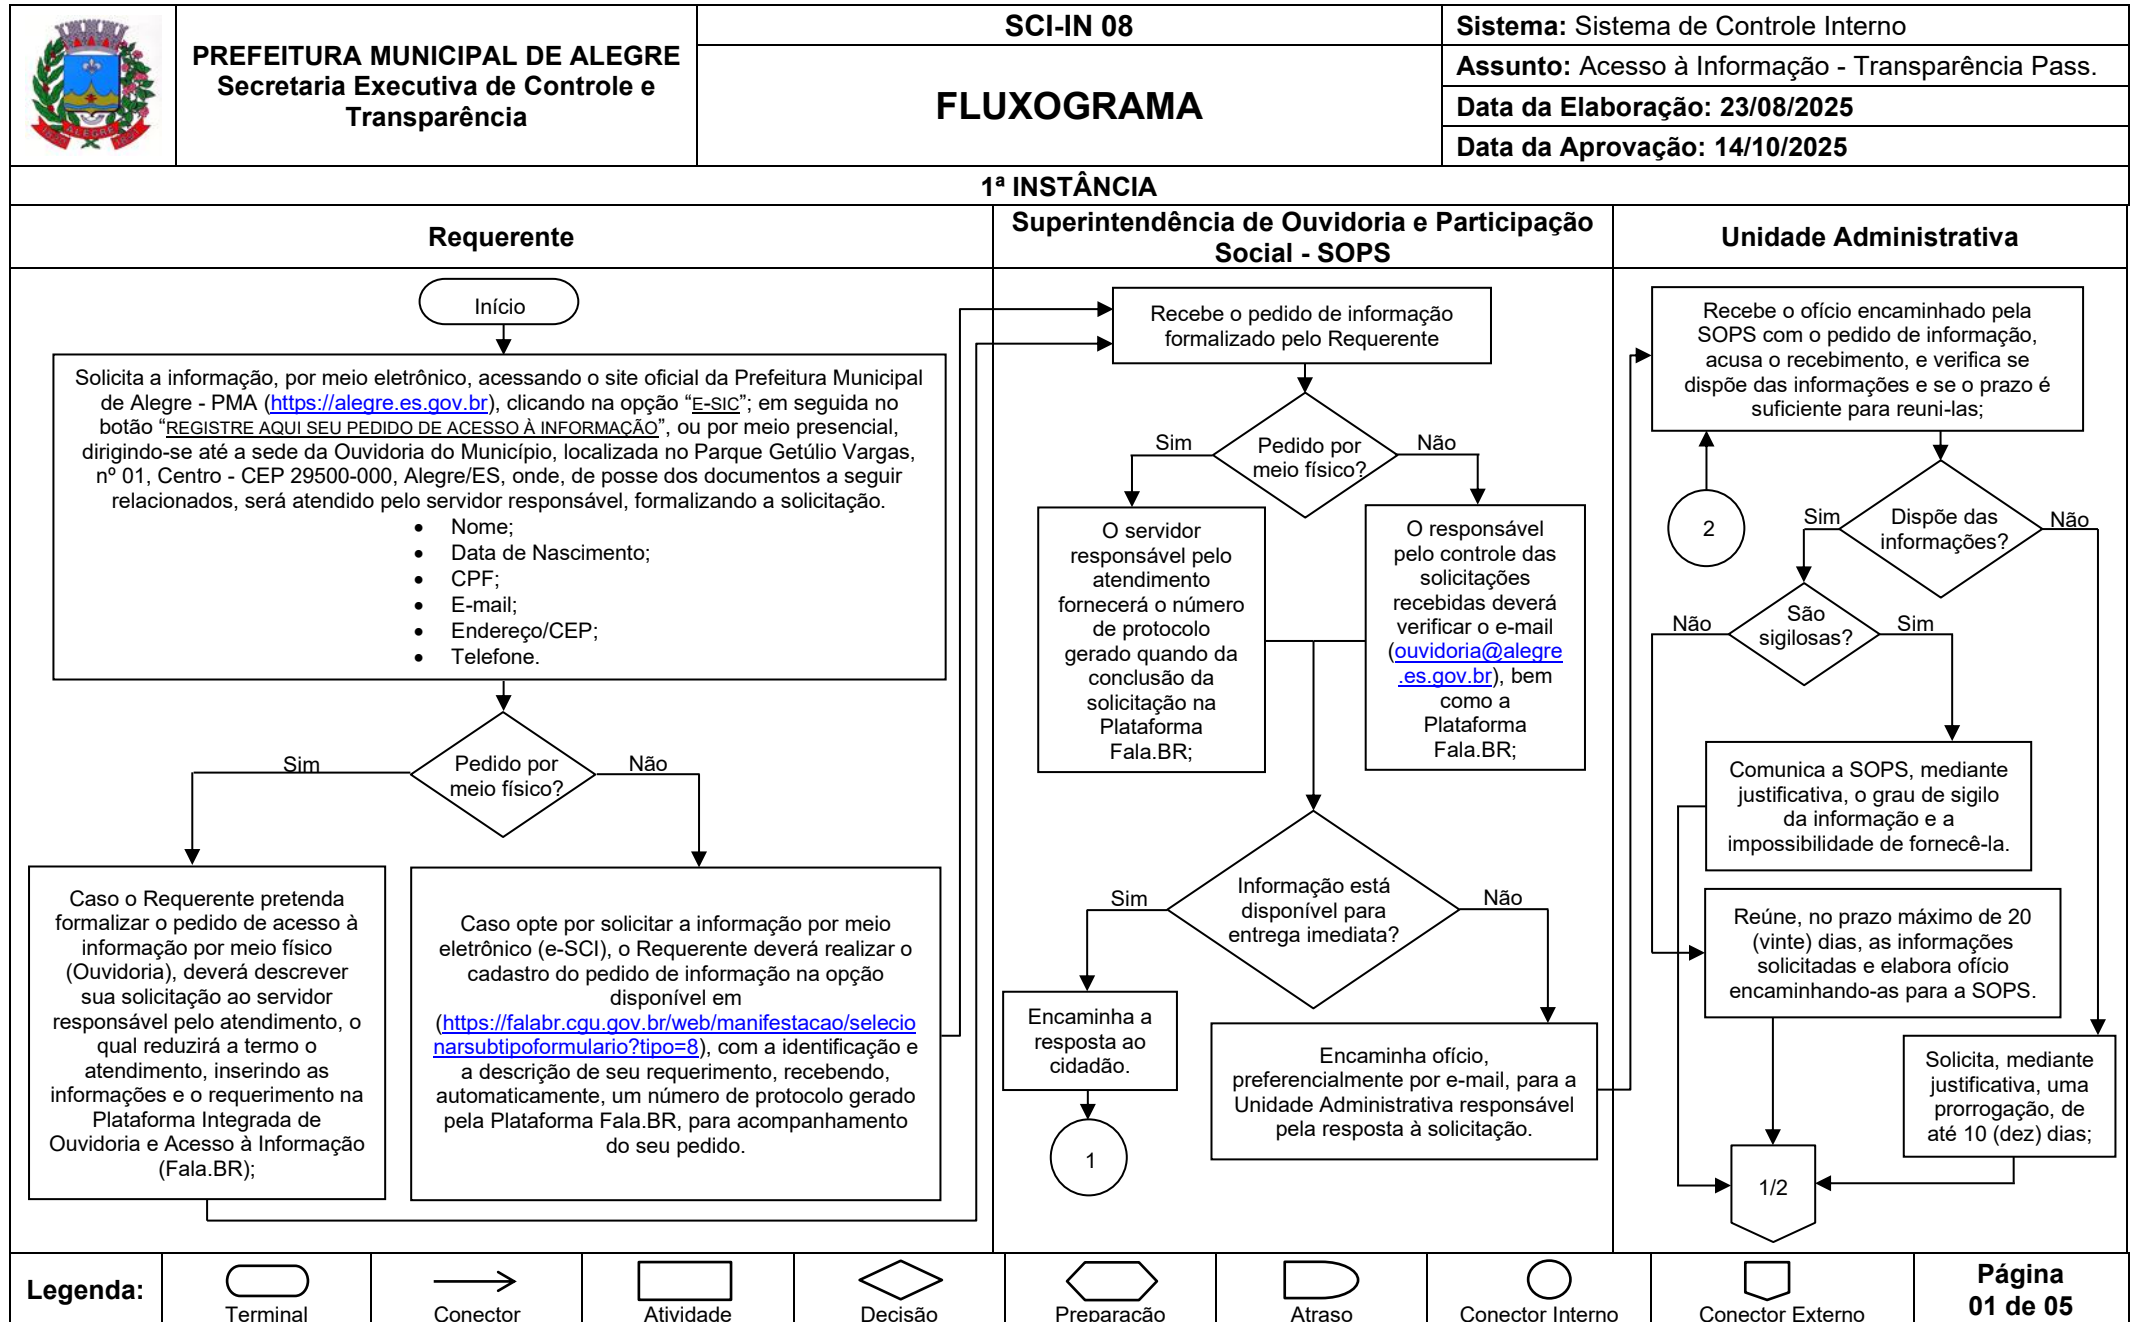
PREFEITURA MUNICIPAL DE ALEGRE
Secretaria Executiva de Controle e Transparência

SCI-IN 08

FLUXOGRAMA

Sistema: Sistema de Controle Interno
Assunto: Acesso à Informação - Transparência Pass.
Data da Elaboração: 23/08/2025
Data da Aprovação: 14/10/2025

1ª INSTÂNCIA

| Requerente | Superintendência de Ouvidoria e Participação Social - SOPS | Unidade Administrativa |
|---|---|---|

Início

Solicita a informação, por meio eletrônico, acessando o site oficial da Prefeitura Municipal de Alegre - PMA (https://alegre.es.gov.br), clicando na opção "E-SIC"; em seguida no botão "REGISTRE AQUI SEU PEDIDO DE ACESSO À INFORMAÇÃO", ou por meio presencial, dirigindo-se até a sede da Ouvidoria do Município, localizada no Parque Getúlio Vargas, nº 01, Centro - CEP 29500-000, Alegre/ES, onde, de posse dos documentos a seguir relacionados, será atendido pelo servidor responsável, formalizando a solicitação.
• Nome;
• Data de Nascimento;
• CPF;
• E-mail;
• Endereço/CEP;
• Telefone.

Pedido por meio físico?
Sim
Não

Caso o Requerente pretenda formalizar o pedido de acesso à informação por meio físico (Ouvidoria), deverá descrever sua solicitação ao servidor responsável pelo atendimento, o qual reduzirá a termo o atendimento, inserindo as informações e o requerimento na Plataforma Integrada de Ouvidoria e Acesso à Informação (Fala.BR);

Caso opte por solicitar a informação por meio eletrônico (e-SCI), o Requerente deverá realizar o cadastro do pedido de informação na opção disponível em (https://falabr.cgu.gov.br/web/manifestacao/selecionarsubtipoformulario?tipo=8), com a identificação e a descrição de seu requerimento, recebendo, automaticamente, um número de protocolo gerado pela Plataforma Fala.BR, para acompanhamento do seu pedido.

Recebe o pedido de informação formalizado pelo Requerente

Pedido por meio físico?
Sim
Não

O servidor responsável pelo atendimento fornecerá o número de protocolo gerado quando da conclusão da solicitação na Plataforma Fala.BR;

O responsável pelo controle das solicitações recebidas deverá verificar o e-mail (ouvidoria@alegre.es.gov.br), bem como a Plataforma Fala.BR;

Informação está disponível para entrega imediata?
Sim
Não

Encaminha a resposta ao cidadão.

1

Encaminha ofício, preferencialmente por e-mail, para a Unidade Administrativa responsável pela resposta à solicitação.

Recebe o ofício encaminhado pela SOPS com o pedido de informação, acusa o recebimento, e verifica se dispõe das informações e se o prazo é suficiente para reuni-las;

2

Dispõe das informações?
Sim
Não

São sigilosas?
Não
Sim

Comunica a SOPS, mediante justificativa, o grau de sigilo da informação e a impossibilidade de fornecê-la.

Reúne, no prazo máximo de 20 (vinte) dias, as informações solicitadas e elabora ofício encaminhando-as para a SOPS.

Solicita, mediante justificativa, uma prorrogação, de até 10 (dez) dias;

1/2

Legenda: Terminal | Conector | Atividade | Decisão | Preparação | Atraso | Conector Interno | Conector Externo

Página 01 de 05